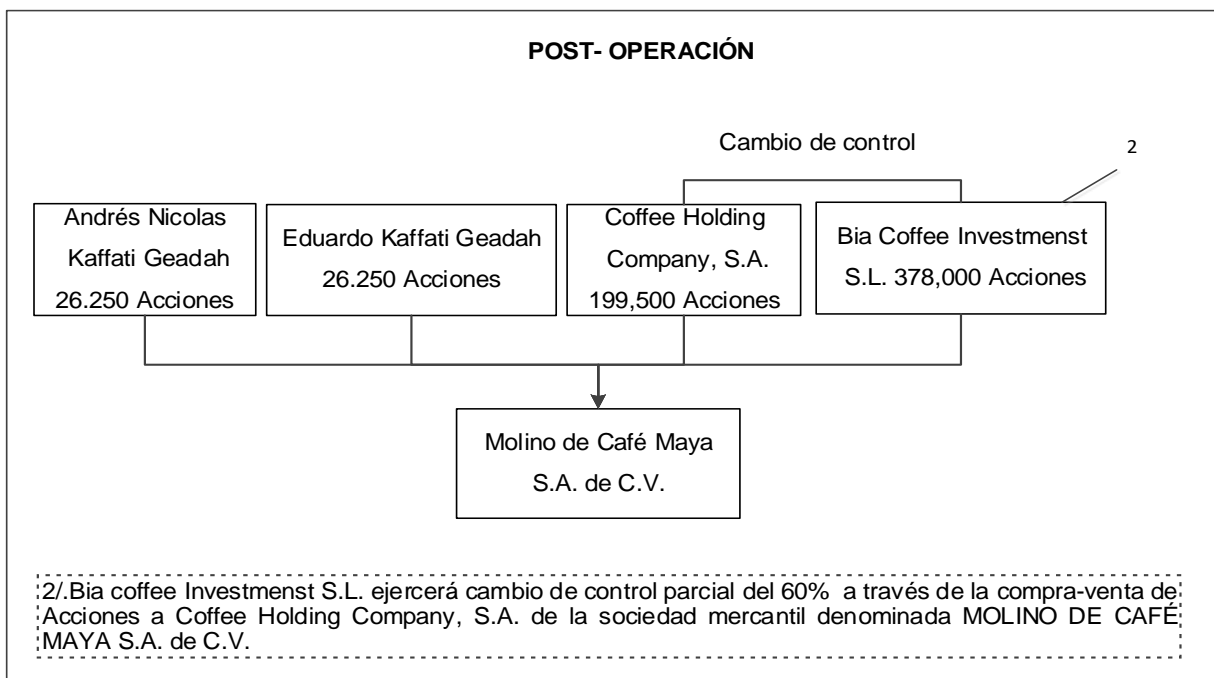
POST- OPERACIÓN

Cambio de control

2

Andrés Nicolas Kaffati Geadah 26.250 Acciones

Eduardo Kaffati Geadah 26.250 Acciones

Coffee Holding Company, S.A. 199,500 Acciones

Bia Coffee Investmenst S.L. 378,000 Acciones

Molino de Café Maya S.A. de C.V.

2/.Bia coffee Investmenst S.L. ejercerá cambio de control parcial del 60% a través de la compra-venta de Acciones a Coffee Holding Company, S.A. de la sociedad mercantil denominada MOLINO DE CAFÉ MAYA S.A. de C.V.